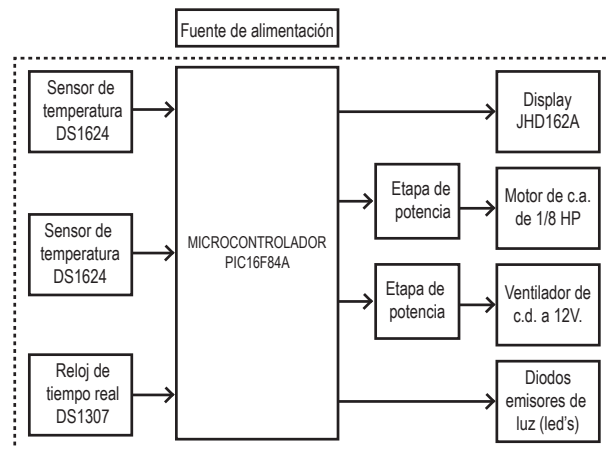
Fuente de alimentación

Sensor de temperatura DS1624

Sensor de temperatura DS1624

Reloj de tiempo real DS1307

MICROCONTROLADOR PIC16F84A

Display JHD162A

Etapa de potencia

Motor de c.a. de 1/8 HP

Etapa de potencia

Ventilador de c.d. a 12V.

Diodos emisores de luz (led's)